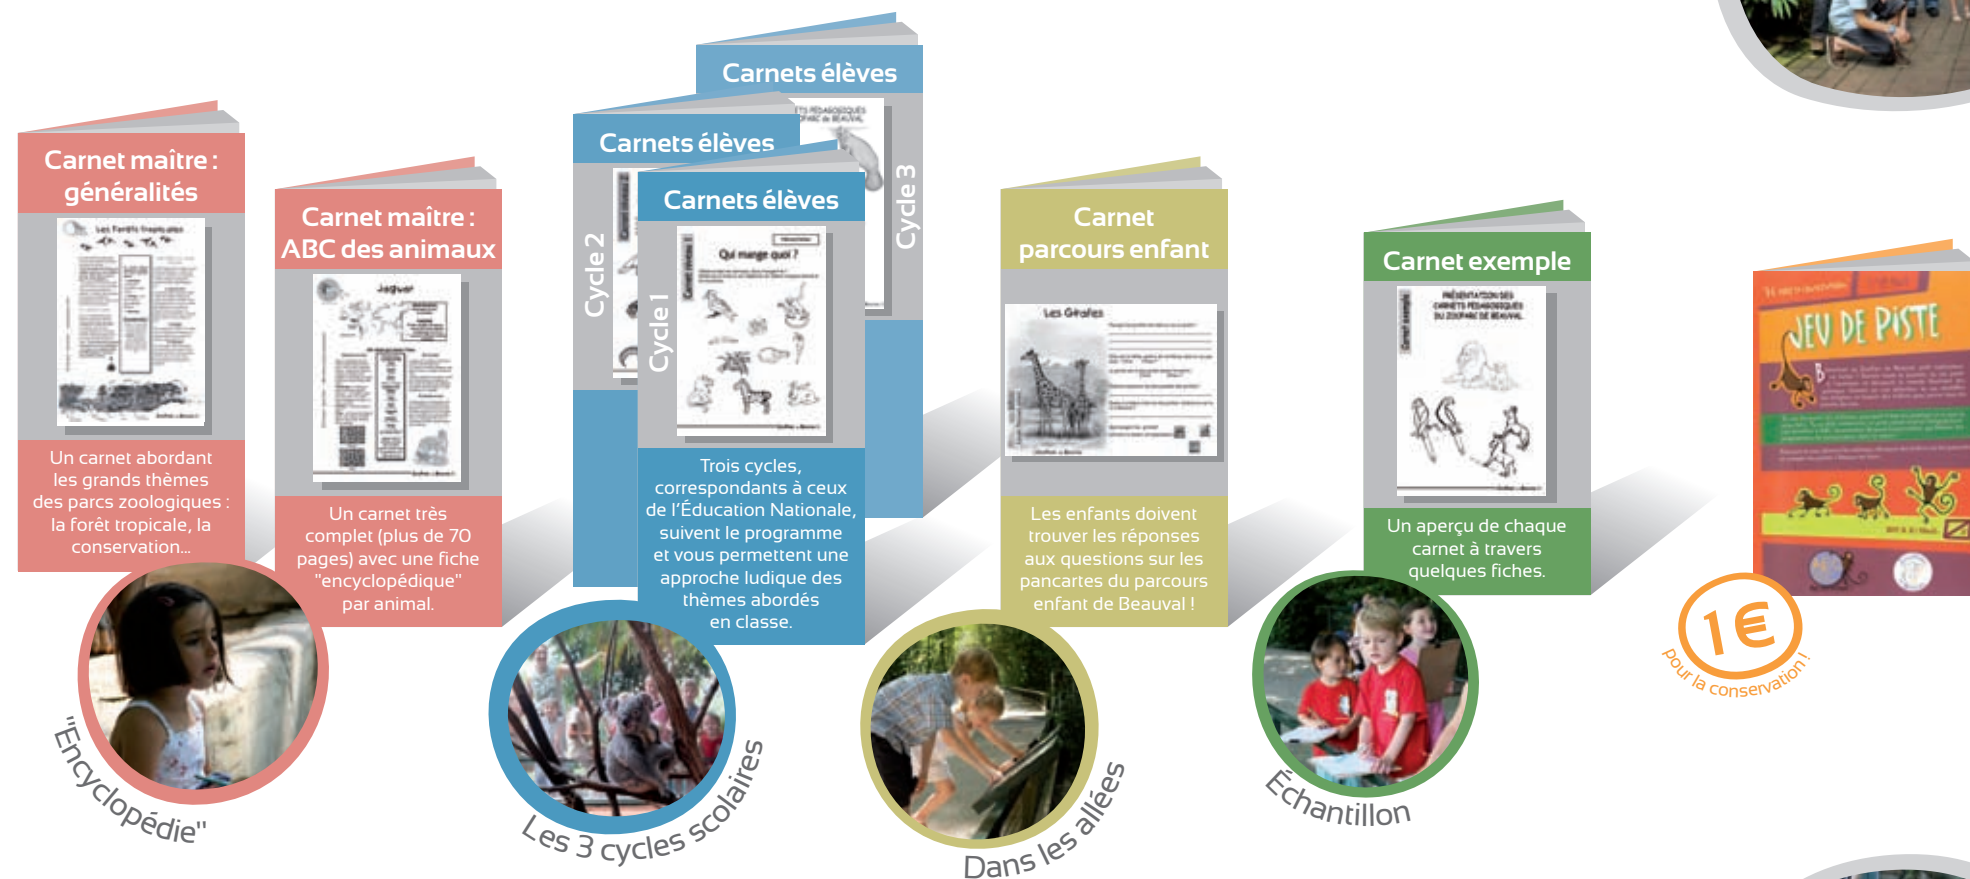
Carnet maître : généralités

Les Forêts Tropicales

Un carnet abordant les grands thèmes des parcs zoologiques : la forêt tropicale, la conservation...

"Encyclopédie"

Carnet maître : ABC des animaux

Jaguar

Un carnet très complet (plus de 70 pages) avec une fiche "encyclopédique" par animal.

Carnets élèves

Cycle 3

Carnets élèves

Cycle 2

Carnets élèves

Cycle 1

Qui mange quoi ?

Trois cycles, correspondants à ceux de l'Éducation Nationale, suivent le programme et vous permettent une approche ludique des thèmes abordés en classe.

Les 3 cycles scolaires

Carnet parcours enfant

Les Girafes

Les enfants doivent trouver les réponses aux questions sur les pancartes du parcours enfant de Beauval !

Dans les allées

Carnet exemple

PRÉSENTATION DES CARNETS PÉDAGOGIQUES DU ZOOPARC DE BEAUVAL

Un aperçu de chaque carnet à travers quelques fiches.

Échantillon

JEU DE PISTE

1€

pour la conservation !